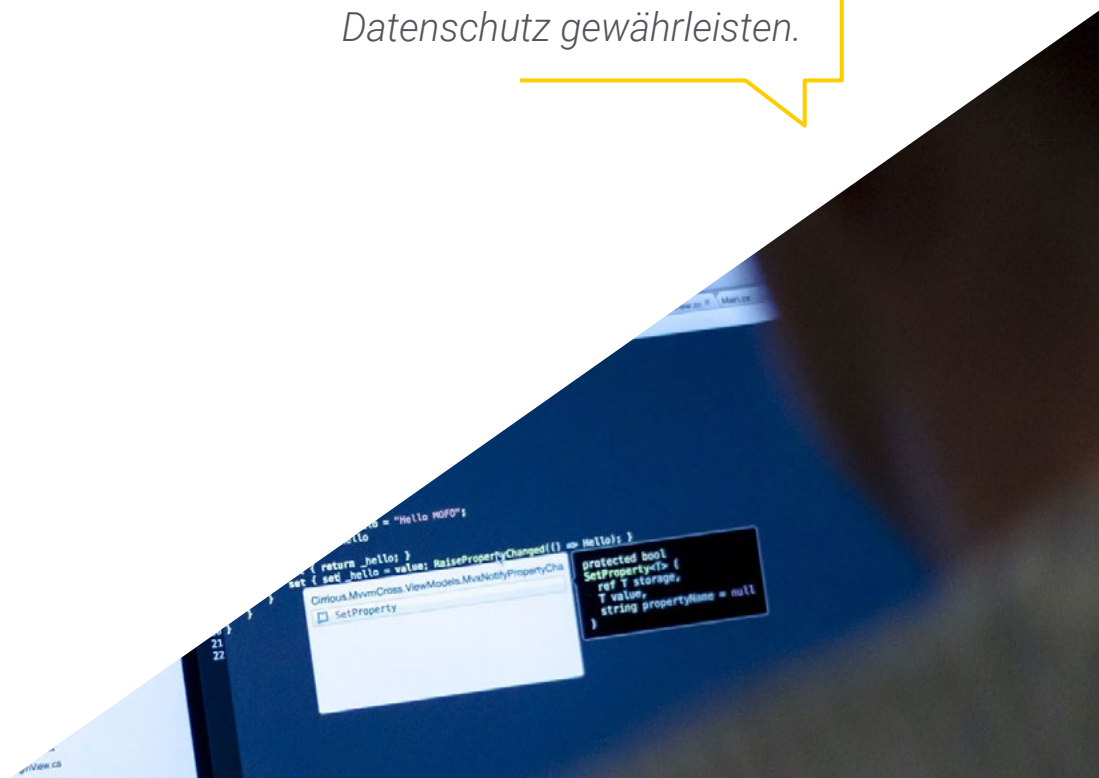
Datenschutz gewährleisten.

= "Hello MOFO";
llo
{ return _hello; }
set { set _hello = value; RaisePropertyChanged(() => Hello); }
Cirrious.MvvmCross.ViewModels.MvxNotifyPropertyCha
SetProperty
protected bool
SetProperty<T> (
ref T storage,
T value,
string propertyName = null
)
21
22
Main.cs
View.cs